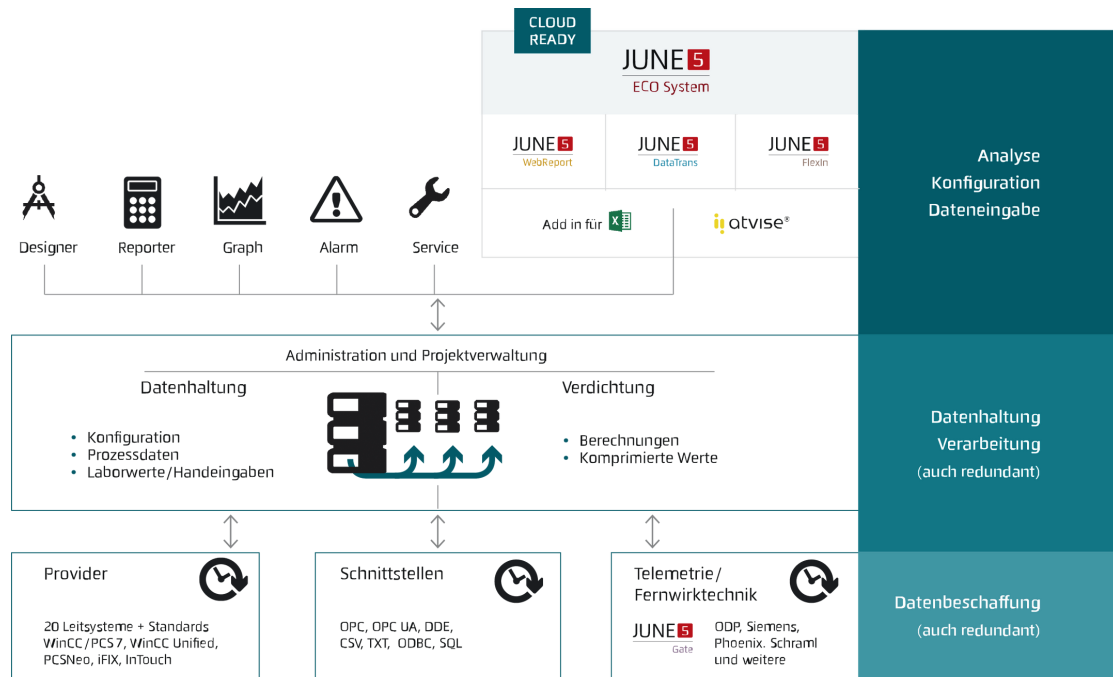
CLOUD READY

JUNE 5
ECO System

JUNE 5
WebReport

JUNE 5
DataTrans

JUNE 5
FlexIn

Add in für

atvise®

Analyse
Konfiguration
Dateneingabe

Designer

Reporter

Graph

Alarm

Service

Administration und Projektverwaltung

Datenhaltung

- Konfiguration
- Prozessdaten
- Laborwerte/Handeingaben

Verdichtung

- Berechnungen
- Komprimierte Werte

Datenhaltung
Verarbeitung
(auch redundant)

Provider

20 Leitsysteme + Standards
WinCC/PCS7, WinCC Unified,
PCSNeo, iFIX, InTouch

Schnittstellen

OPC, OPC UA, DDE,
CSV, TXT, ODBC, SQL

Telemetrie/
Fernwirktechnik

JUNE 5
Gate

ODP, Siemens,
Phoenix. Schraml
und weitere

Datenbeschaffung
(auch redundant)